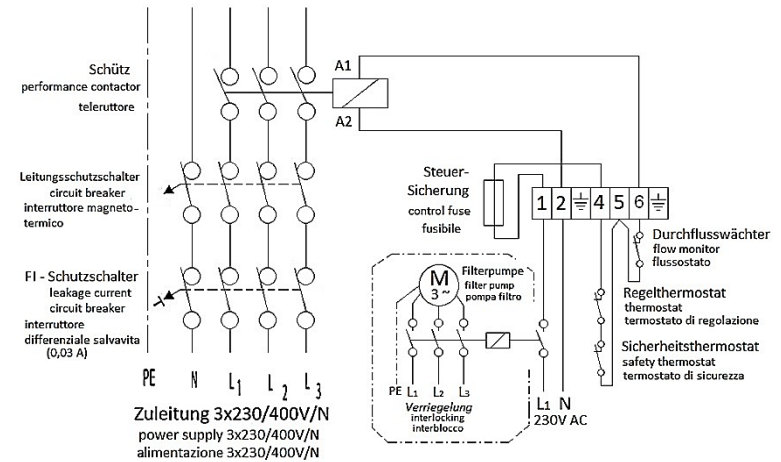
Schütz
performance contactor
teleruttore

A1
A2

Leitungsschutzschalter
circuit breaker
interruttore magnetotermico

FI - Schutzschalter
leakage current
circuit breaker
interruttore
differenziale salvavita
(0,03 A)

Steuer-
Sicherung
control fuse
fusibile

1 2 $\frac{1}{=}$ 4 5 6 $\frac{1}{=}$

Durchflusswächter
flow monitor
flussostato

Regelthermostat
thermostat
termostato di regolazione

Sicherheitsthermostat
safety thermostat
termostato di sicurezza

M
3 ~

Filterpumpe
filter pump
pompa filtro

PE L1 L2 L3
Verriegelung
interlocking
interblocco

L1 N
230V AC

PE N $L_1$ $L_2$ $L_3$

Zuleitung 3x230/400V/N
power supply 3x230/400V/N
alimentazione 3x230/400V/N